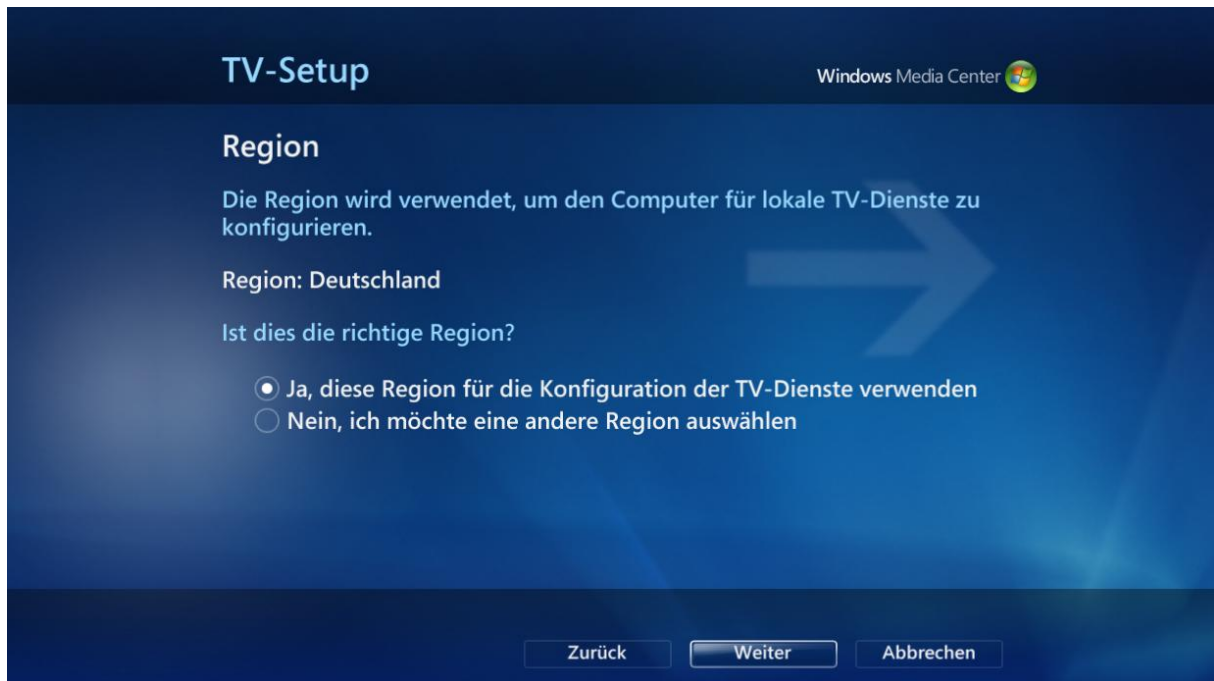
TV-Setup

Windows Media Center

Region

Die Region wird verwendet, um den Computer für lokale TV-Dienste zu konfigurieren.

Region: Deutschland

Ist dies die richtige Region?

Ja, diese Region für die Konfiguration der TV-Dienste verwenden
Nein, ich möchte eine andere Region auswählen

Zurück
Weiter
Abbrechen